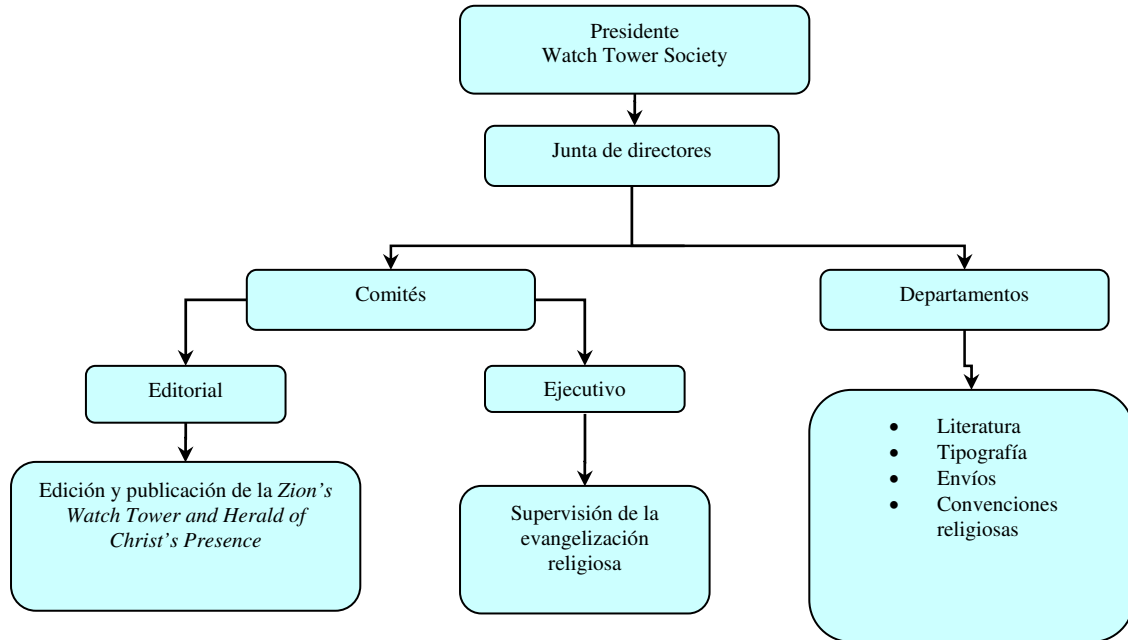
Presidente
Watch Tower Society

Junta de directores

Comités

Departamentos

Editorial

Ejecutivo

Edición y publicación de la *Zion's Watch Tower and Herald of Christ's Presence*

Supervisión de la evangelización religiosa

- Literatura
- Tipografía
- Envíos
- Convenciones religiosas